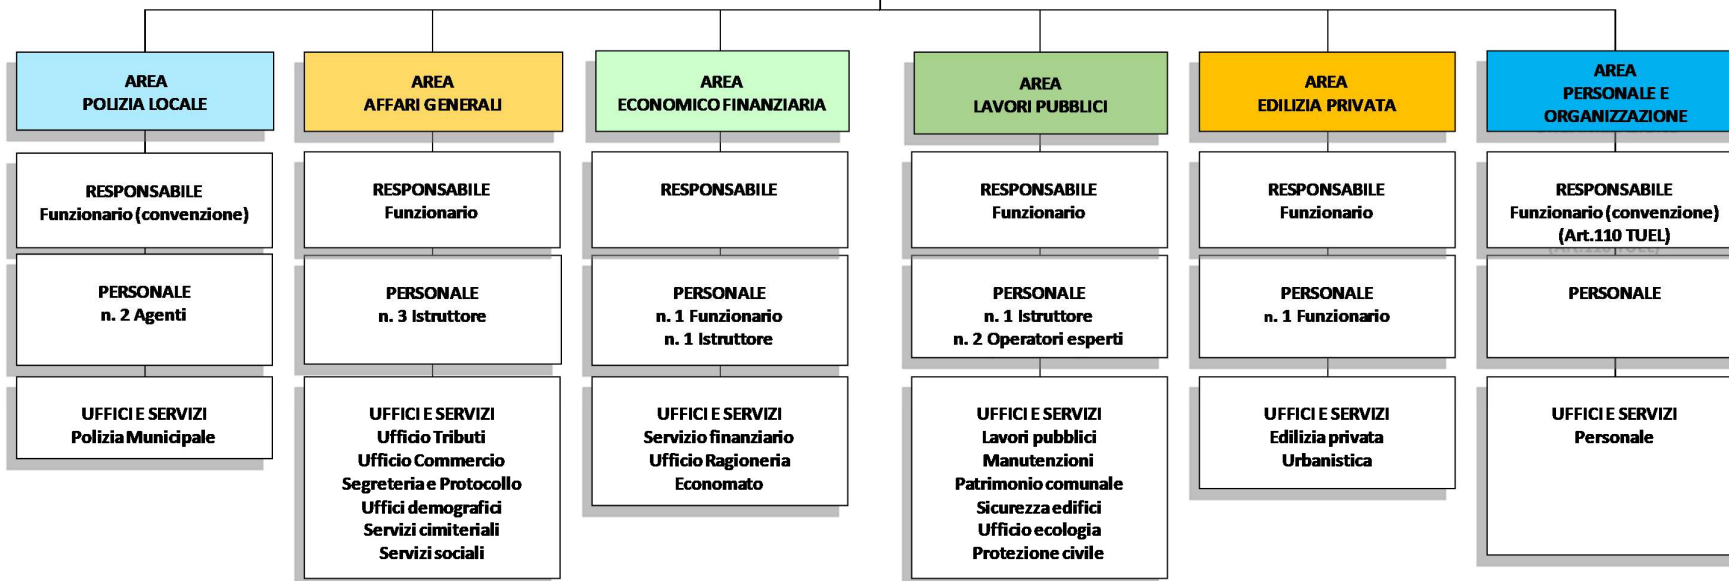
AREA
POLIZIA LOCALE

RESPONSABILE
Funzionario (convenzione)

PERSONALE
n. 2 Agenti

UFFICI E SERVIZI
Polizia Municipale

AREA
AFFARI GENERALI

RESPONSABILE
Funzionario

PERSONALE
n. 3 Istruttore

UFFICI E SERVIZI
Ufficio Tributi
Ufficio Commercio
Segreteria e Protocollo
Uffici demografici
Servizi cimiteriali
Servizi sociali

AREA
ECONOMICO FINANZIARIA

RESPONSABILE

PERSONALE
n. 1 Funzionario
n. 1 Istruttore

UFFICI E SERVIZI
Servizio finanziario
Ufficio Ragioneria
Economato

AREA
LAVORI PUBBLICI

RESPONSABILE
Funzionario

PERSONALE
n. 1 Istruttore
n. 2 Operatori esperti

UFFICI E SERVIZI
Lavori pubblici
Manutenzioni
Patrimonio comunale
Sicurezza edifici
Ufficio ecologia
Protezione civile

AREA
EDILIZIA PRIVATA

RESPONSABILE
Funzionario

PERSONALE
n. 1 Funzionario

UFFICI E SERVIZI
Edilizia privata
Urbanistica

AREA
PERSONALE E
ORGANIZZAZIONE

RESPONSABILE
Funzionario (convenzione)
(Art.110 TUEL)

PERSONALE

UFFICI E SERVIZI
Personale